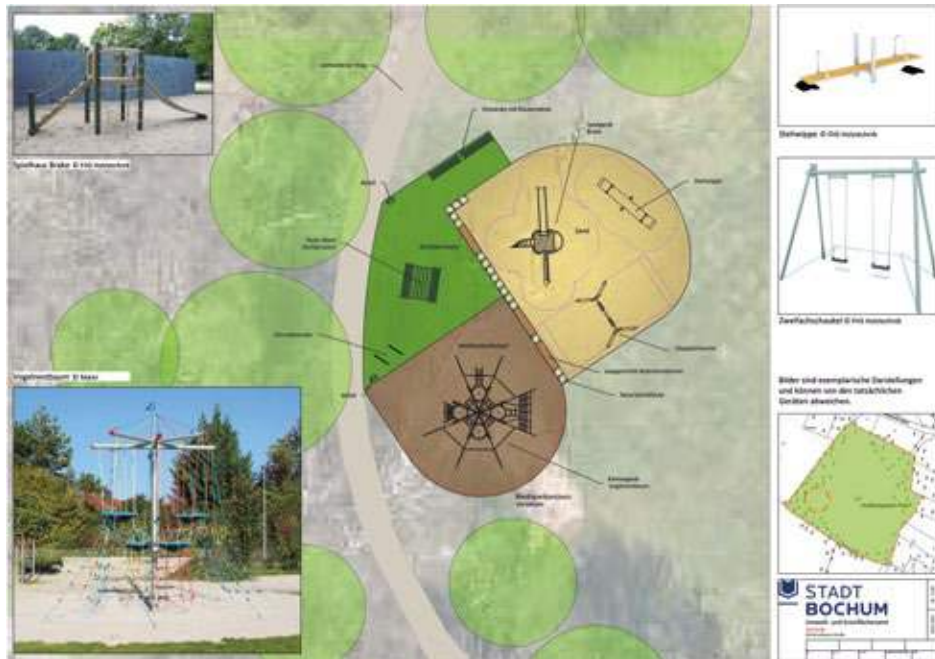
Spielhaus Brake © HAI Innovation

Stehwippe © HAI Innovation

Zweifachschaukel © HAI Innovation

Bilder sind exemplarische Darstellungen und können von den tatsächlichen Geräten abweichen.

STADT
BOCHUM
Umwelt- und Grünflächenamt

Sand

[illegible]